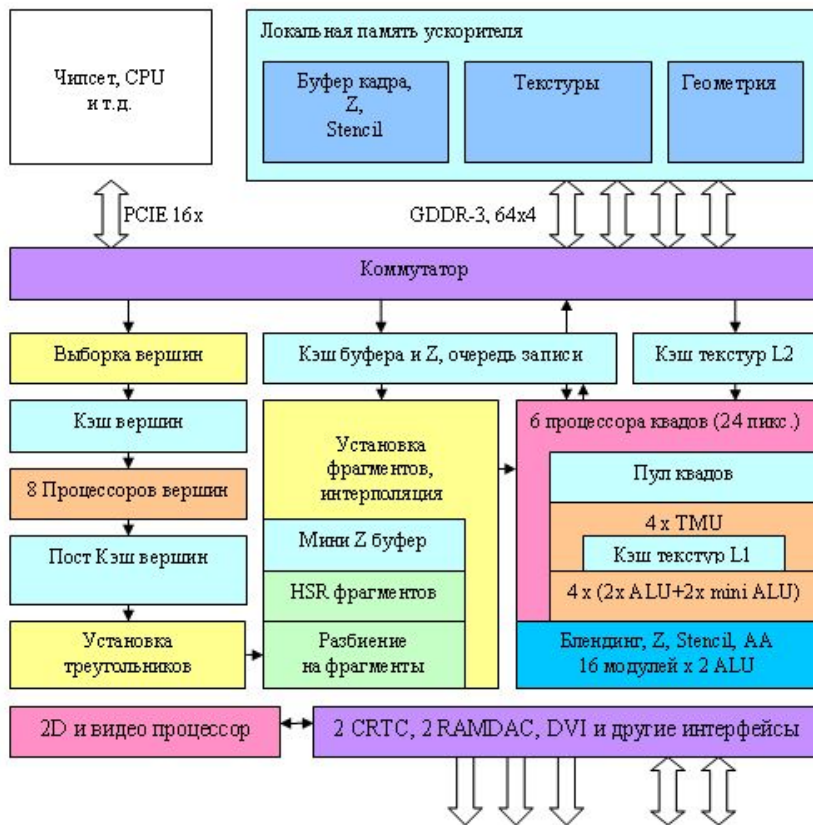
Чипсет, CPU и т.д.

Локальная память ускорителя

Буфер кадра, Z, Stencil

Текстуры

Геометрия

PCIE 16x

GDDR-3, 64x4

Коммутатор

Выборка вершин

Кэш буфера и Z, очередь записи

Кэш текстур L2

Кэш вершин

Установка фрагментов, интерполяция

6 процессора квадов (24 пикс.)

Пул квадов

8 Процессоров вершин

4 x TMU

Мини Z буфер

Кэш текстур L1

Пост Кэш вершин

HSR фрагментов

4 x (2x ALU+2x mini ALU)

Установка треугольников

Разбиение на фрагменты

Блендинг, Z, Stencil, AA 16 модулей x 2 ALU

2D и видео процессор

2 CRTC, 2 RAMDAC, DVI и другие интерфейсы